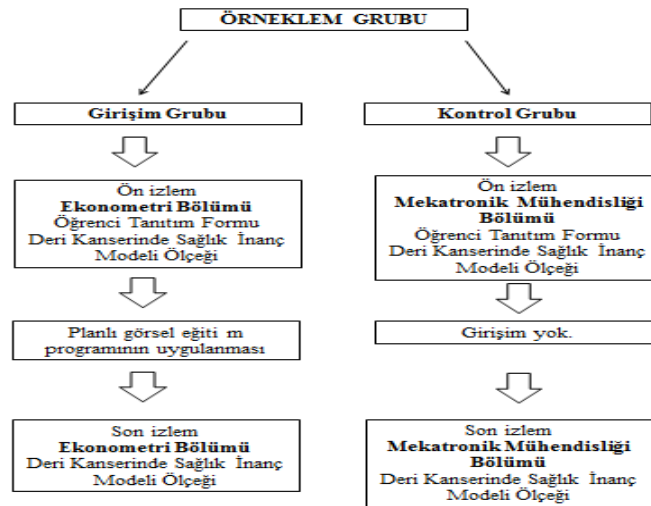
ÖRNEKLEM GRUBU

Girişim Grubu

Ön izlem
Ekonometri Bölümü
Öğrenci Tanıtım Formu
Deri Kanserinde Sağlık İnanç Modeli Ölçeği

Planlı görsel eğiti m programının uygulanması

Son izlem
Ekonometri Bölümü
Deri Kanserinde Sağlık İnanç Modeli Ölçeği

Kontrol Grubu

Ön izlem
Mekatronik Mühendisliği Bölümü
Öğrenci Tanıtım Formu
Deri Kanserinde Sağlık İnanç Modeli Ölçeği

Girişim yok.

Son izlem
Mekatronik Mühendisliği Bölümü
Deri Kanserinde Sağlık İnanç Modeli Ölçeği